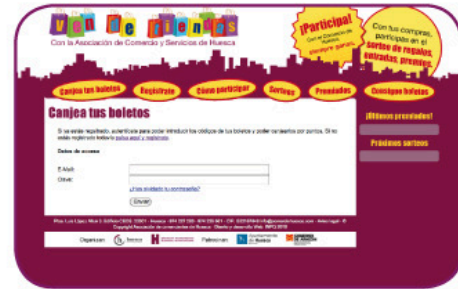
Ven de tiendas
Con la Asociación de Comercio y Servicios de Huesca

¡Participa!
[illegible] siempre gana

Con tus compras, participas en el sorteo de regalos, entradas, premios...

Canjea tus boletos | Regístrate | Cómo participar | Sorteos | Premiados | Consigue boletos

Canjea tus boletos

Si ya estás registrado, autentifícate para poder introducir los códigos de tus boletos y poder canjearlos por puntos. Si no estás registrado todavía pulsa aquí y regístrate.

Datos de acceso

E-Mail:
Clave:
¿Has olvidado tu contraseña?
Enviar

¡Últimos premiados!

Próximos sorteos

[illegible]

Organizan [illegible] Patrocinan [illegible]